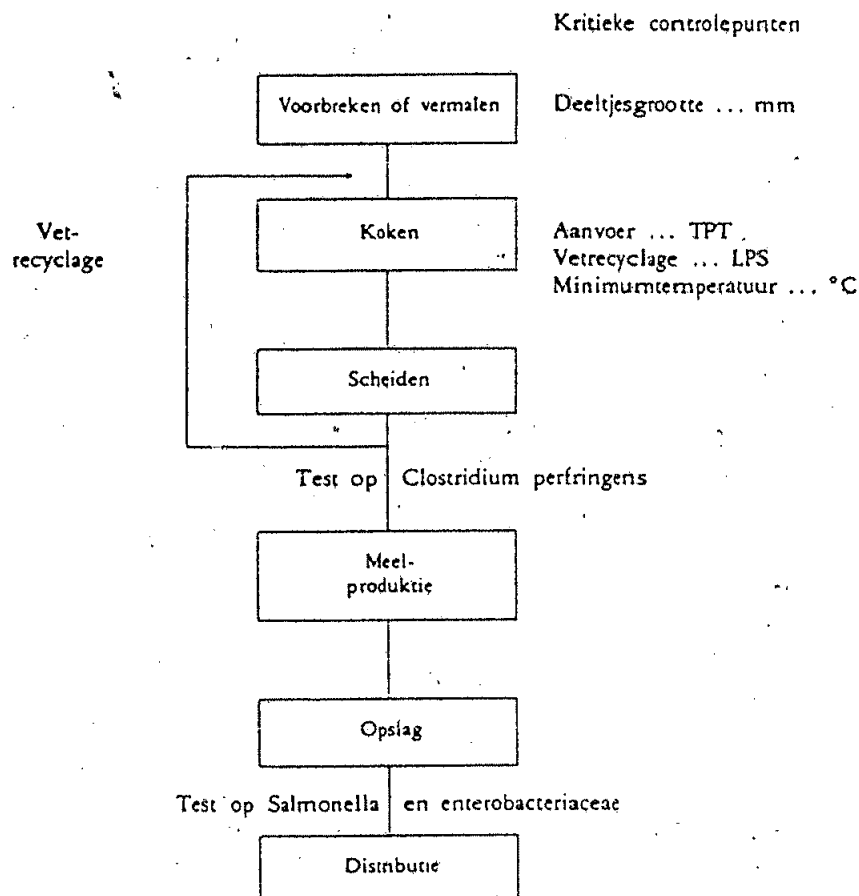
Kritieke controlepunten

Voorbreken of vermalen

Deeltjesgrootte ... mm

Vet-recyclage

Koken

Aanvoer ... TPT
Vetrecyclage ... LPS
Minimumtemperatuur ... °C

Scheiden

Test op Clostridium perfringens

Meel-produktie

Opslag

Test op Salmonella en enterobacteriaceae

Distributie